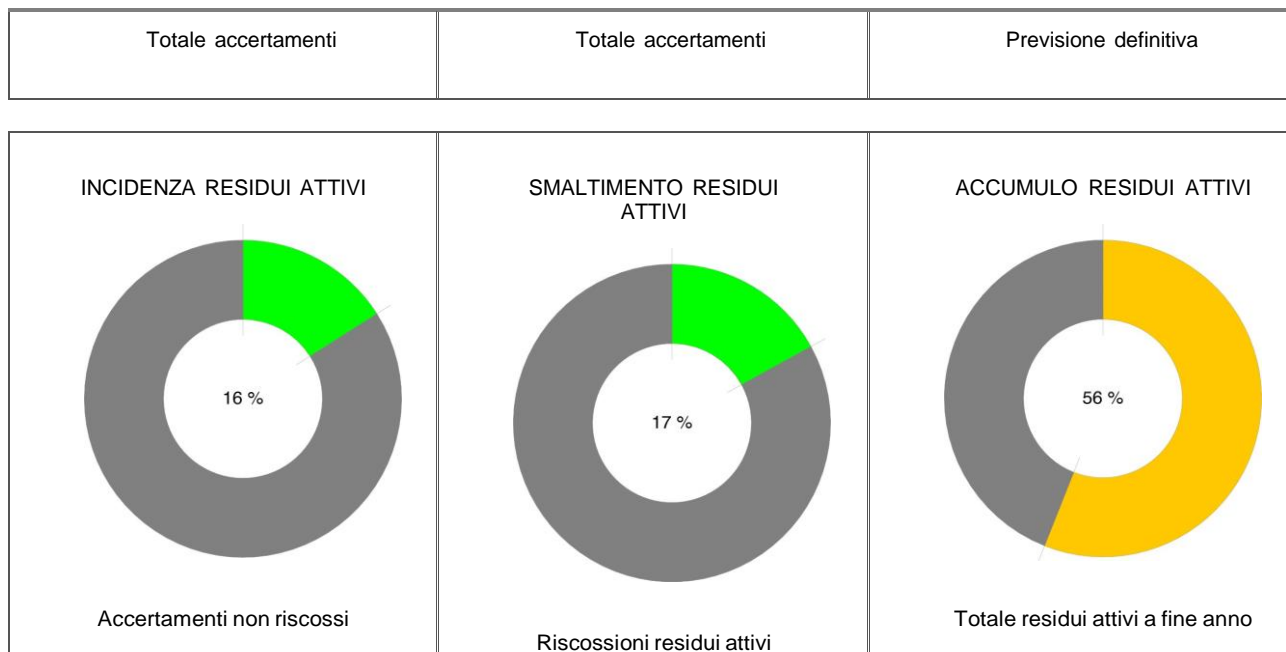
| Totale accertamenti | Totale accertamenti | Previsione definitiva |
|---|---|---|

| INCIDENZA RESIDUI ATTIVI | SMALTIMENTO RESIDUI ATTIVI | ACCUMULO RESIDUI ATTIVI |
|---|---|---|
| 16 % | 17 % | 56 % |
| Accertamenti non riscossi | Riscossioni residui attivi | Totale residui attivi a fine anno |